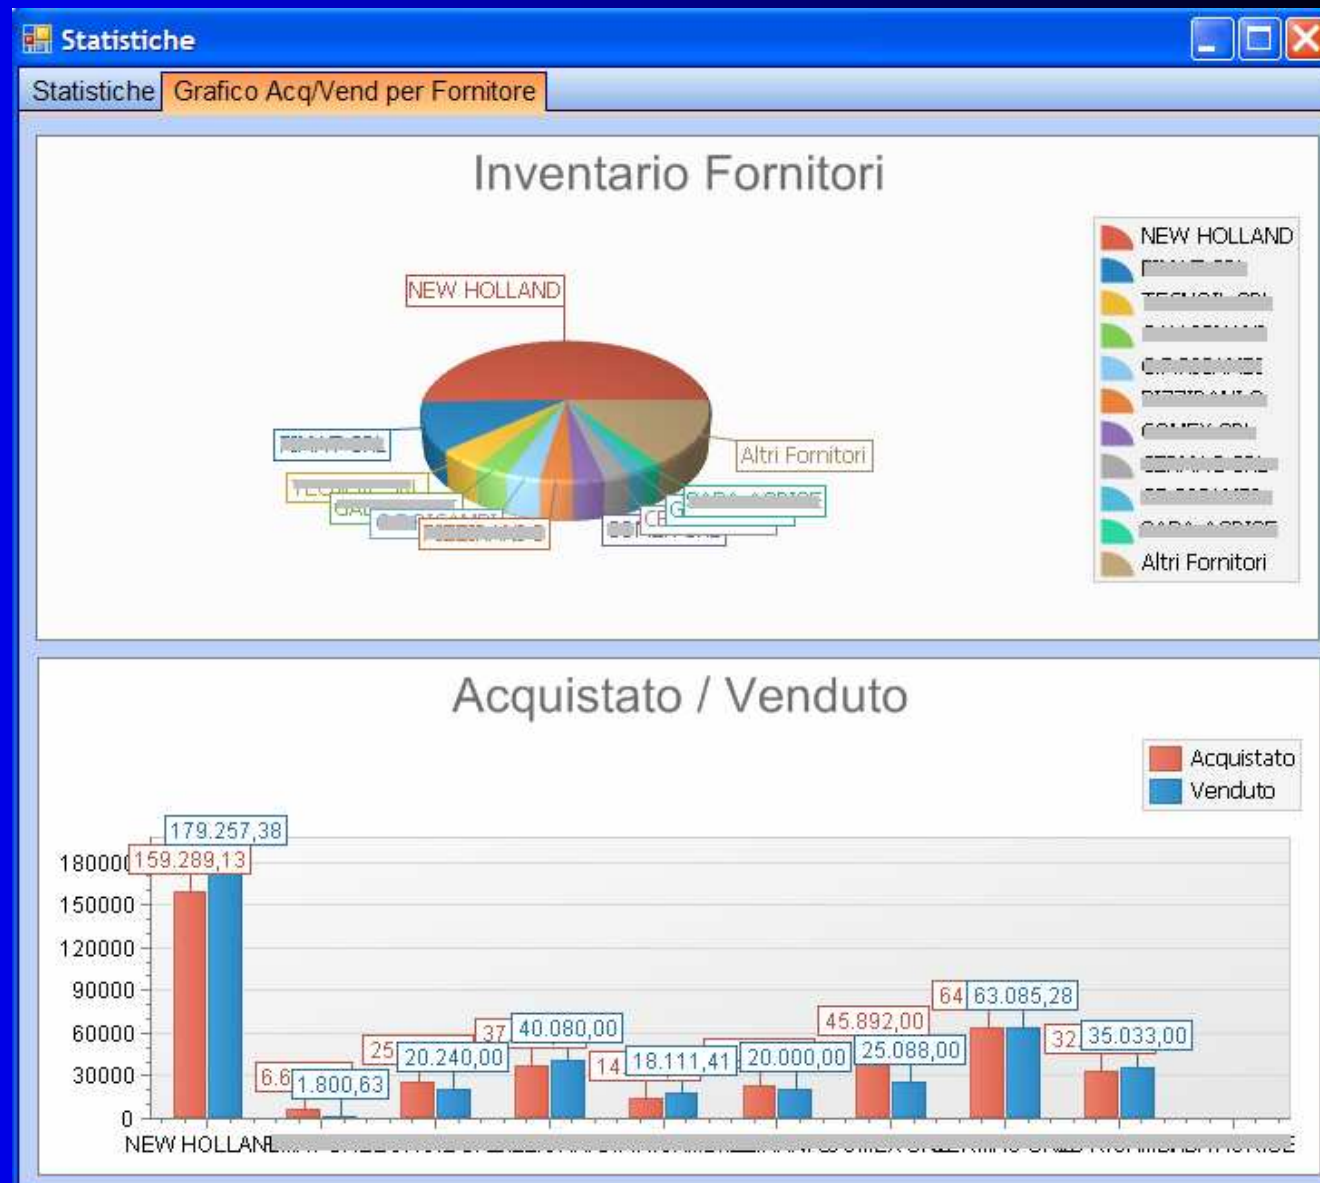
Statistiche

Statistiche | Grafico Acq/Vend per Fornitore

Inventario Fornitori

NEW HOLLAND
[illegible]
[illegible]
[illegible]
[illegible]
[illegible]
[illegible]
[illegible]
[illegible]
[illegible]
Altri Fornitori

NEW HOLLAND
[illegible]
Altri Fornitori
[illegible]

Acquistato / Venduto

Acquistato
Venduto

180000
150000
120000
90000
60000
30000
0

179.257,38
159.289,13
6.6
1.800,63
25
20.240,00
37
40.080,00
14
18.111,41
20.000,00
45.892,00
25.088,00
64
63.085,28
32
35.033,00

NEW HOLLAND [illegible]